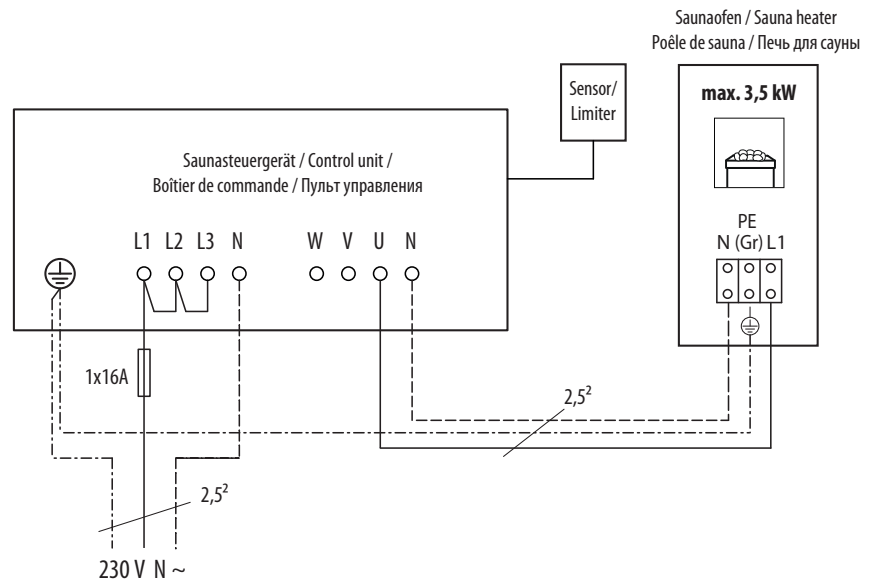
Saunaofen / Sauna heater
Poêle de sauna / Печь для сауны

Sensor/
Limiter

max. 3,5 kW

Saunasteuergerät / Control unit /
Boîtier de commande / Пульт управления

L1 L2 L3 N

W V U N

PE
N (Gr) L1

1x16A

$2{,}5^2$

$2{,}5^2$

230 V N ~